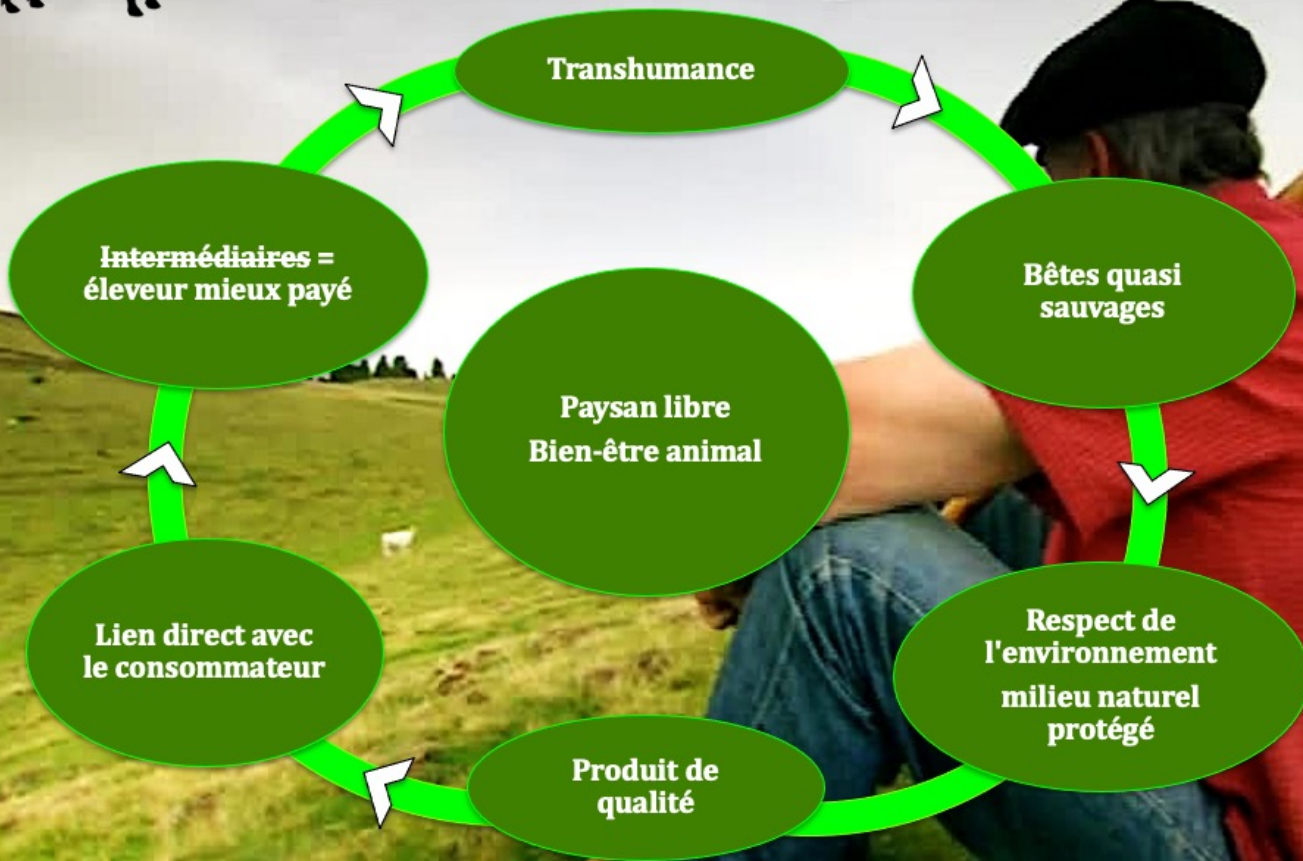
Transhumance

Bêtes quasi sauvages

Respect de l'environnement

milieu naturel protégé

Produit de qualité

Lien direct avec le consommateur

~~Intermédiaires~~ = éleveur mieux payé

Paysan libre

Bien-être animal